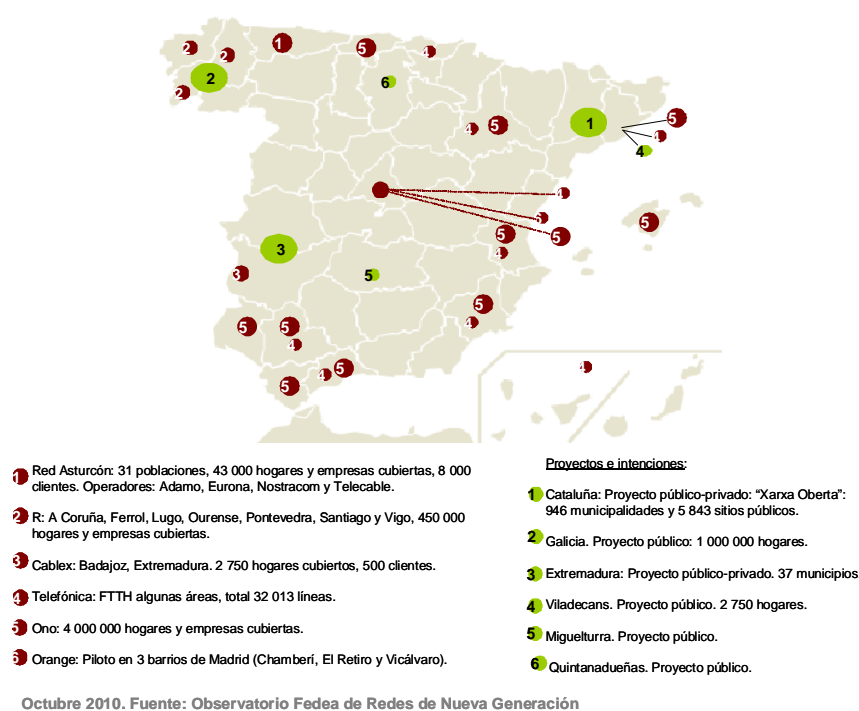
2 2 1 5 4
2
2 6
1 5
4 5 4
4
4
5
5
4 5
3
3 5
5
5 5 4
4
4 5
5
4

1 Red Asturcón: 31 poblaciones, 43 000 hogares y empresas cubiertas, 8 000 clientes. Operadores: Adamo, Eurona, Nostracom y Telecable.

2 R: A Coruña, Ferrol, Lugo, Ourense, Pontevedra, Santiago y Vigo, 450 000 hogares y empresas cubiertas.

3 Cablex: Badajoz, Extremadura. 2 750 hogares cubiertos, 500 clientes.

4 Telefónica: FTTH algunas áreas, total 32 013 líneas.

5 Ono: 4 000 000 hogares y empresas cubiertas.

6 Orange: Piloto en 3 barrios de Madrid (Chamberí, El Retiro y Vicálvaro).

Proyectos e intenciones:

1 Cataluña: Proyecto público-privado: "Xarxa Oberta": 946 municipalidades y 5 843 sitios públicos.

2 Galicia. Proyecto público: 1 000 000 hogares.

3 Extremadura: Proyecto público-privado. 37 municipios

4 Viladecans. Proyecto público. 2 750 hogares.

5 Miguelturra. Proyecto público.

6 Quintanadueñas. Proyecto público.

Octubre 2010. Fuente: Observatorio Fedea de Redes de Nueva Generación